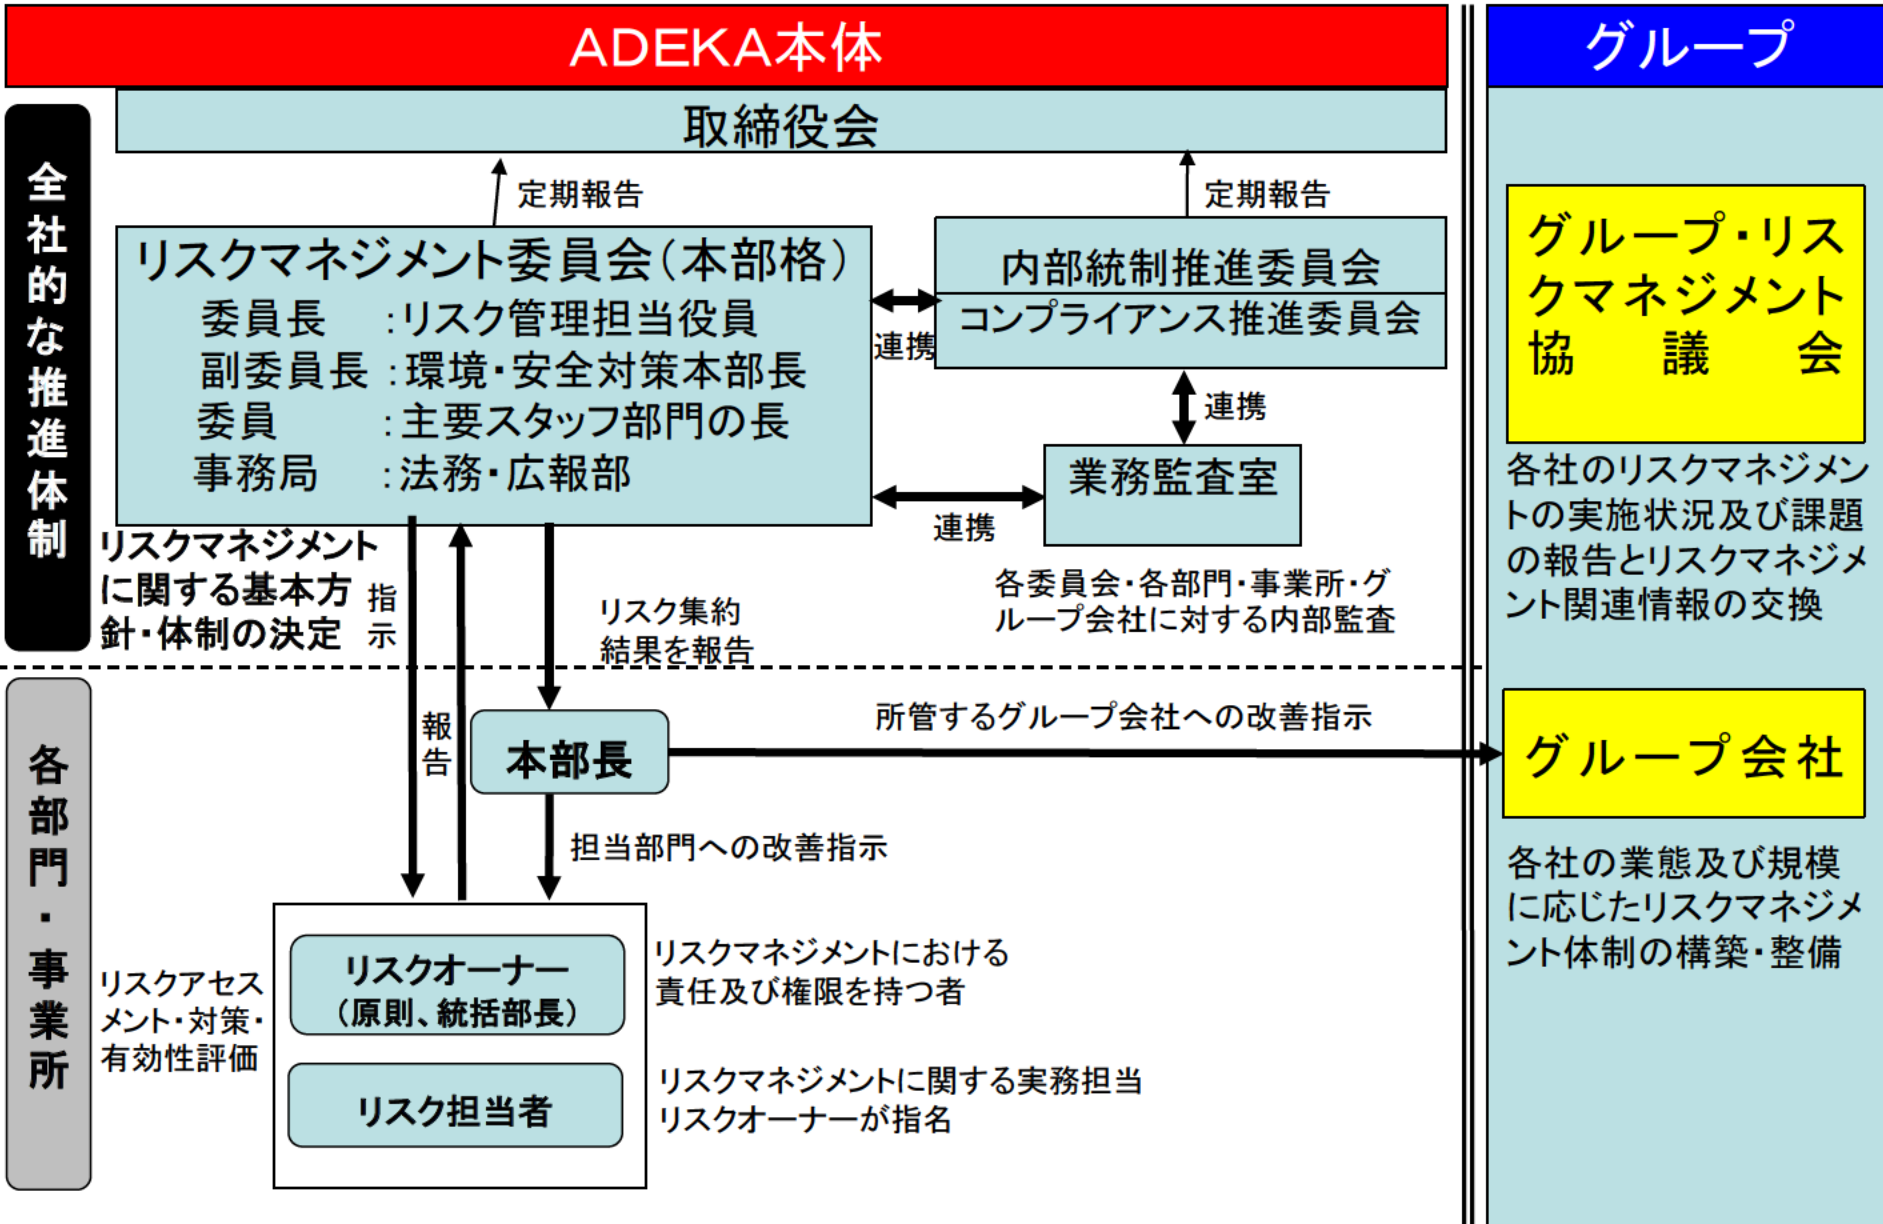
ADEKA本体

グループ

取締役会

全社的な推進体制

定期報告

定期報告

リスクマネジメント委員会（本部格）
委員長　：リスク管理担当役員
副委員長：環境・安全対策本部長
委員　：主要スタッフ部門の長
事務局　：法務・広報部

連携

内部統制推進委員会

コンプライアンス推進委員会

連携

業務監査室

連携

グループ・リスクマネジメント協議会

各社のリスクマネジメントの実施状況及び課題の報告とリスクマネジメント関連情報の交換

リスクマネジメントに関する基本方針・体制の決定

指示

リスク集約結果を報告

各委員会・各部門・事業所・グループ会社に対する内部監査

各部門・事業所

報告

本部長

所管するグループ会社への改善指示

グループ会社

各社の業態及び規模に応じたリスクマネジメント体制の構築・整備

担当部門への改善指示

リスクアセスメント・対策・有効性評価

リスクオーナー（原則、統括部長）

リスクマネジメントにおける責任及び権限を持つ者

リスク担当者

リスクマネジメントに関する実務担当
リスクオーナーが指名